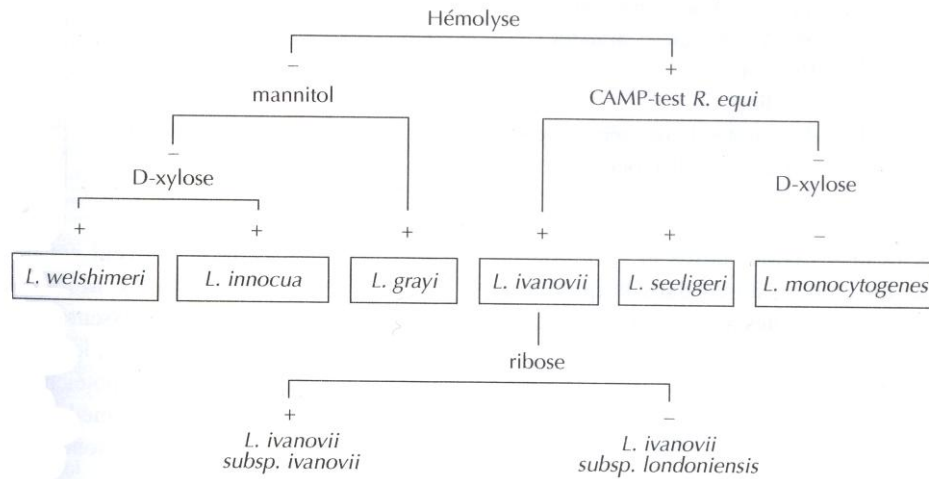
Hémolyse

–

mannitol

+

CAMP-test *R. equi*

–

D-xylose

–

D-xylose

+

+

+

+

+

–

L. welshimeri

L. innocua

L. grayi

L. ivanovii

L. seeligeri

L. monocytogenes

ribose

+

L. ivanovii subsp. ivanovii

–

L. ivanovii subsp. londoniensis